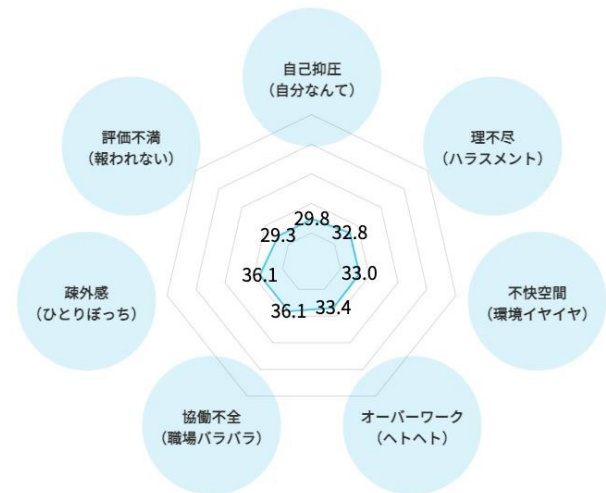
自己抑圧
(自分なんて)

理不尽
(ハラスメント)

不快空間
(環境イヤイヤ)

オーバーワーク
(ヘトヘト)

協働不全
(職場バラバラ)

疎外感
(ひとりぼっち)

評価不満
(報われない)

29.8
32.8
33.0
33.4
36.1
36.1
29.3